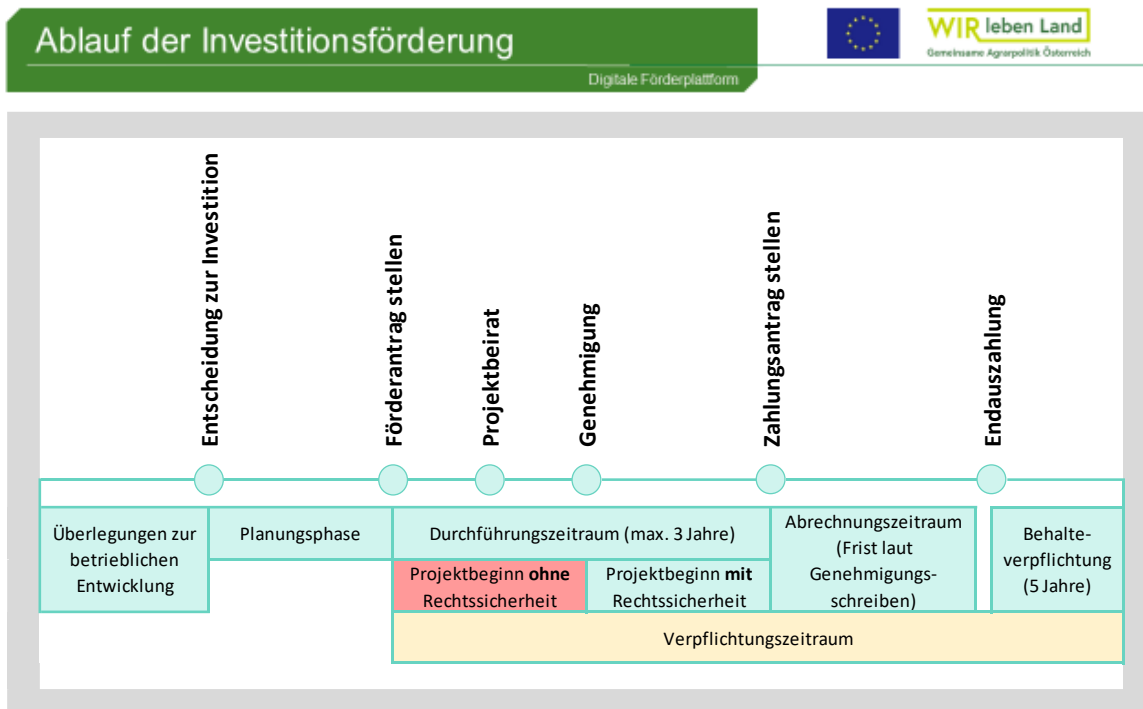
Ablauf der Investitionsförderung

Digitale Förderplattform

WIR leben Land
Gemeinsame Agrarpolitik Österreich

Entscheidung zur Investition

Förderantrag stellen

Projektbeirat

Genehmigung

Zahlungsantrag stellen

Endauszahlung

Überlegungen zur betrieblichen Entwicklung

Planungsphase

Durchführungszeitraum (max. 3 Jahre)

Projektbeginn **ohne** Rechtssicherheit

Projektbeginn **mit** Rechtssicherheit

Abrechnungszeitraum (Frist laut Genehmigungsschreiben)

Behalteverpflichtung (5 Jahre)

Verpflichtungszeitraum